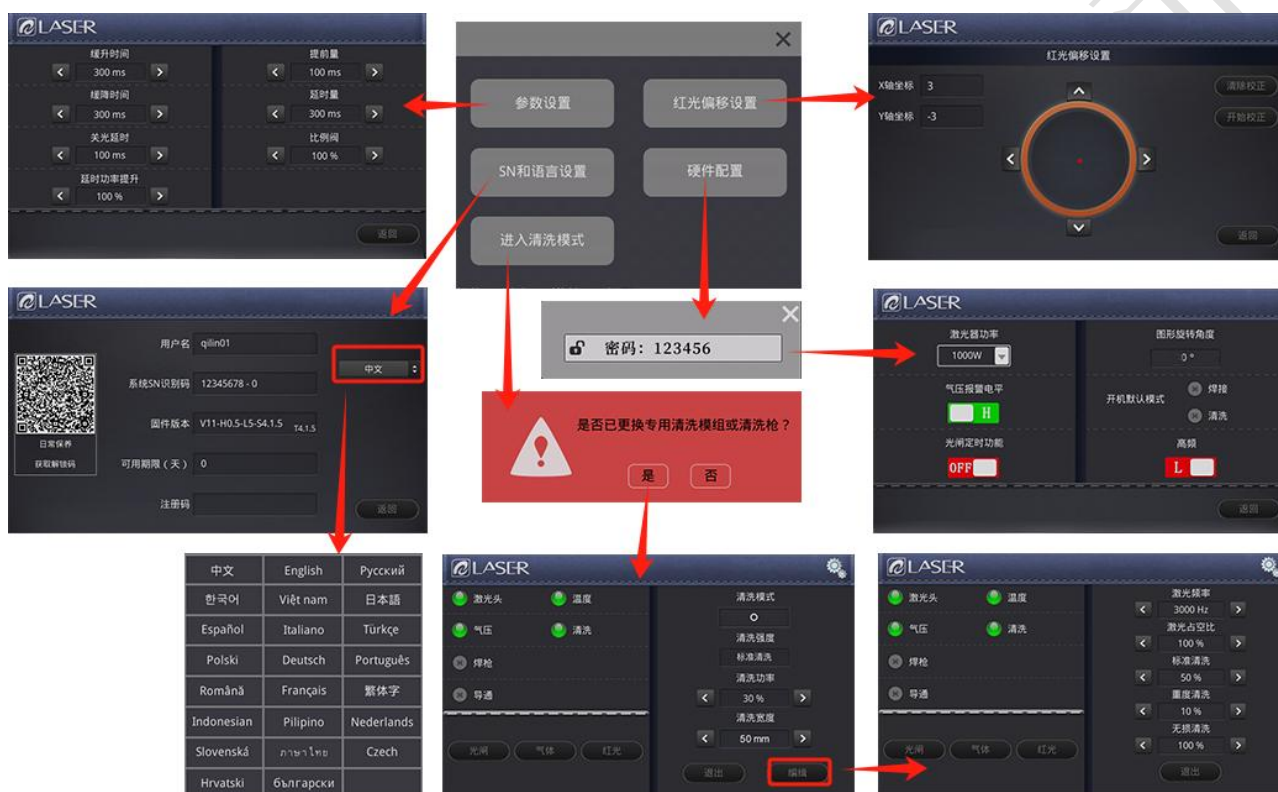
LASER

缓升时间
300 ms
提前量
100 ms
缓降时间
300 ms
延时量
300 ms
关光延时
100 ms
比例阀
100 %
延时功率提升
100 %
返回

参数设置
红光偏移设置
SN和语言设置
硬件配置
进入清洗模式

LASER
红光偏移设置
X轴坐标 3
Y轴坐标 -3
清除校正
开始校正
返回

LASER
用户名 qilin01
系统SN识别码 12345678 - 0
固件版本 V11-H0.5-L5-S4.1.5 T4.1.5
可用期限（天） 0
注册码
日常保养
获取解锁码
中文
返回

密码：123456

LASER
激光器功率
1000W
图形旋转角度
0 °
气压报警电平
H
开机默认模式
焊接
清洗
光闸定时功能
OFF
高频
L
返回

是否已更换专用清洗模组或清洗枪？
是
否

| 中文 | English | Русский |
|---|---|---|
| 한국어 | Việt nam | 日本語 |
| Español | Italiano | Türkçe |
| Polski | Deutsch | Português |
| Română | Français | 繁体字 |
| Indonesian | Pilipino | Nederlands |
| Slovenská | ภาษาไทย | Czech |
| Hrvatski | български | |

LASER
激光头
温度
气压
清洗
焊枪
导通
清洗模式
O
清洗强度
标准清洗
清洗功率
30 %
清洗宽度
50 mm
光闸
气体
红光
退出
编辑

LASER
激光头
温度
气压
清洗
焊枪
导通
激光频率
3000 Hz
激光占空比
100 %
标准清洗
50 %
重度清洗
10 %
无损清洗
100 %
光闸
气体
红光
退出